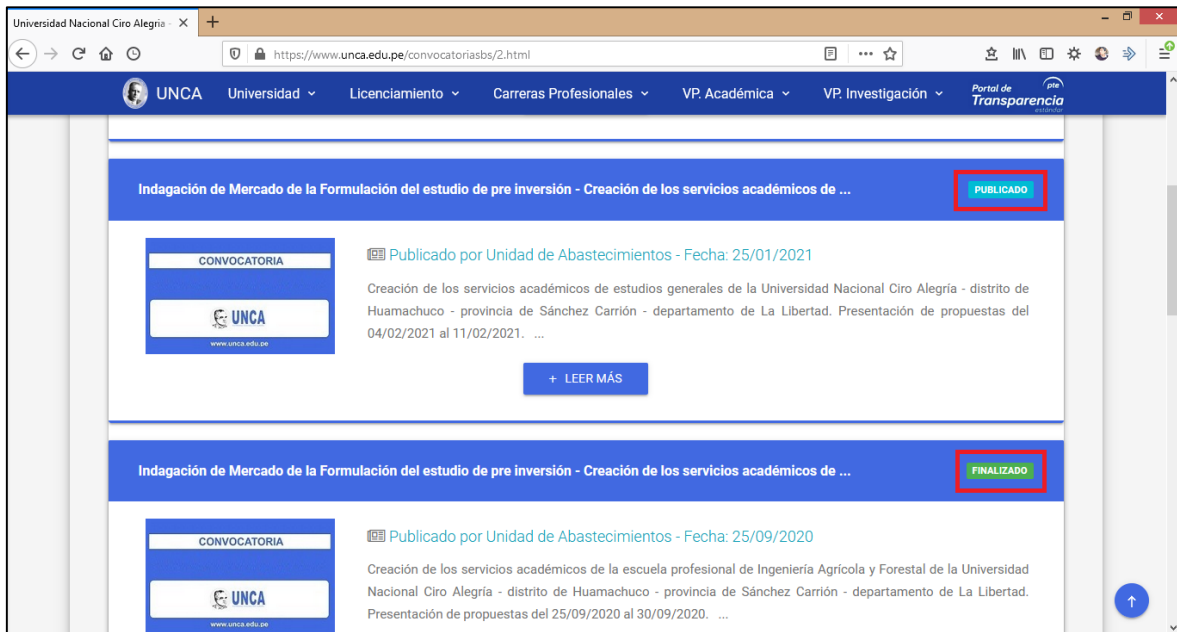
Universidad Nacional Ciro Alegría ×

https://www.unca.edu.pe/convocatoriasbs/2.html

UNCA Universidad Licenciamiento Carreras Profesionales VP. Académica VP. Investigación Portal de Transparencia estándar

Indagación de Mercado de la Formulación del estudio de pre inversión - Creación de los servicios académicos de ...

PUBLICADO

CONVOCATORIA

UNCA

www.unca.edu.pe

Publicado por Unidad de Abastecimientos - Fecha: 25/01/2021

Creación de los servicios académicos de estudios generales de la Universidad Nacional Ciro Alegría - distrito de Huamachuco - provincia de Sánchez Carrión - departamento de La Libertad. Presentación de propuestas del 04/02/2021 al 11/02/2021. ...

+ LEER MÁS

Indagación de Mercado de la Formulación del estudio de pre inversión - Creación de los servicios académicos de ...

FINALIZADO

CONVOCATORIA

UNCA

www.unca.edu.pe

Publicado por Unidad de Abastecimientos - Fecha: 25/09/2020

Creación de los servicios académicos de la escuela profesional de Ingeniería Agrícola y Forestal de la Universidad Nacional Ciro Alegría - distrito de Huamachuco - provincia de Sánchez Carrión - departamento de La Libertad. Presentación de propuestas del 25/09/2020 al 30/09/2020. ...